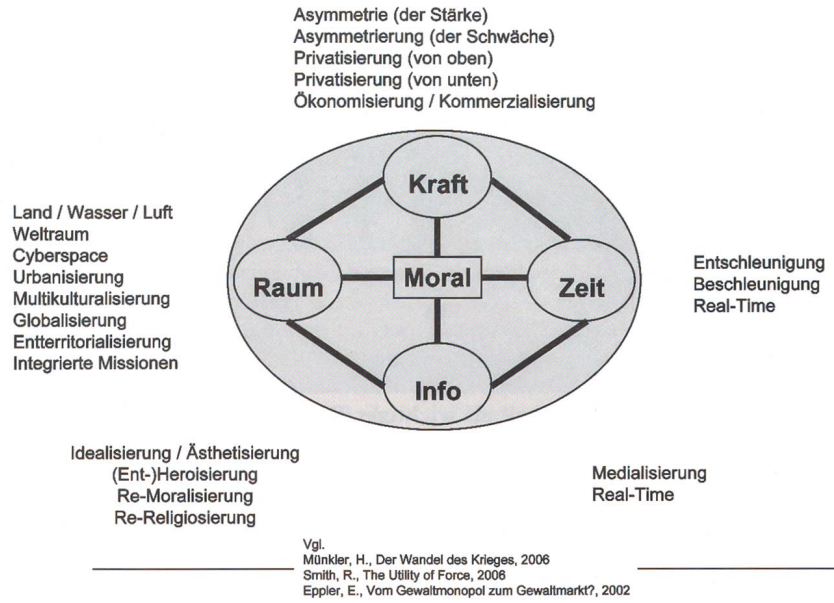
Asymmetrie (der Stärke)
Asymmetrierung (der Schwäche)
Privatisierung (von oben)
Privatisierung (von unten)
Ökonomisierung / Kommerzialisierung

Kraft

Land / Wasser / Luft
Weltraum
Cyberspace
Urbanisierung
Multikulturalisierung
Globalisierung
Entterritorialisierung
Integrierte Missionen

Raum

Moral

Zeit

Entschleunigung
Beschleunigung
Real-Time

Info

Idealisierung / Ästhetisierung
(Ent-)Heroisierung
Re-Moralisierung
Re-Religiosierung

Medialisierung
Real-Time

Vgl.
Münkler, H., Der Wandel des Krieges, 2006
Smith, R., The Utility of Force, 2006
Eppler, E., Vom Gewaltmonopol zum Gewaltmarkt?, 2002